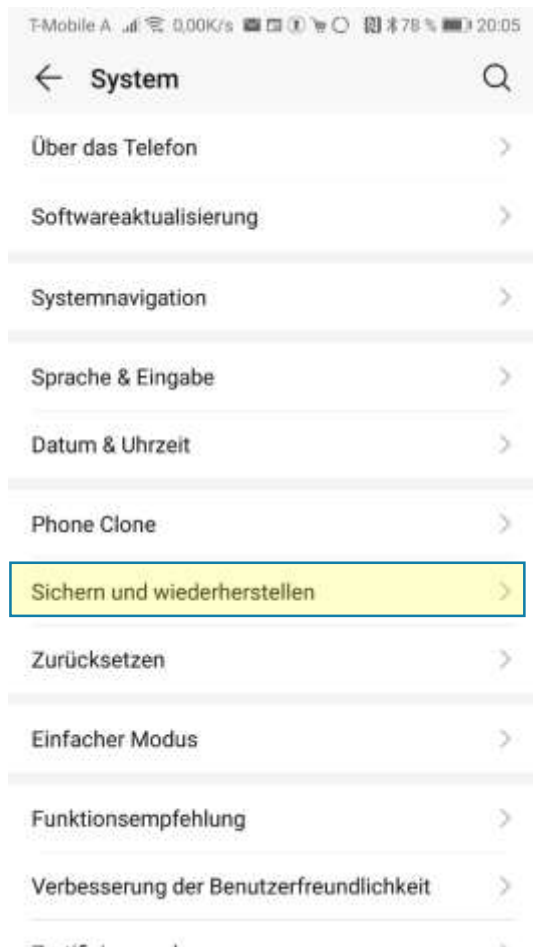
T-Mobile A 0,00K/s 78 % 20:05

System

Über das Telefon

Softwareaktualisierung

Systemnavigation

Sprache & Eingabe

Datum & Uhrzeit

Phone Clone

Sichern und wiederherstellen

Zurücksetzen

Einfacher Modus

Funktionsempfehlung

Verbesserung der Benutzerfreundlichkeit

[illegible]